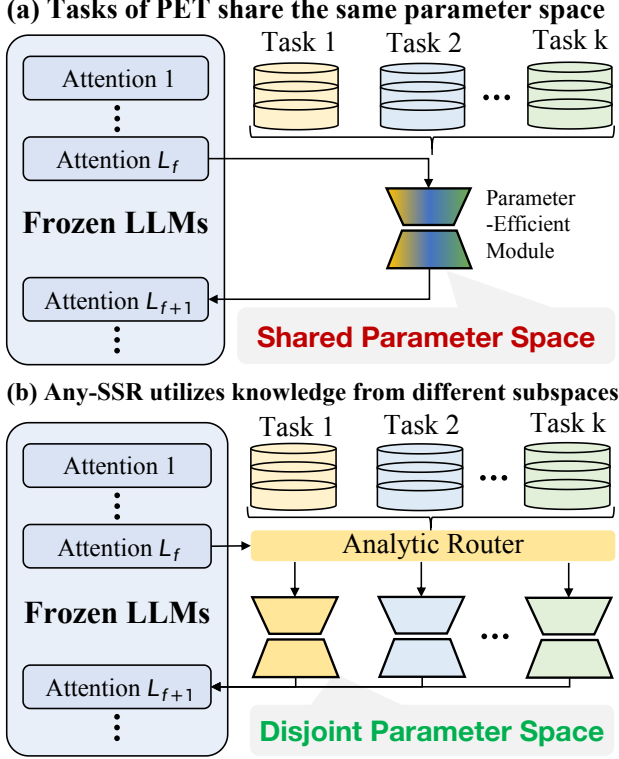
(a) Tasks of PET share the same parameter space

Attention 1

Attention $L_f$

Frozen LLMs

Attention $L_{f+1}$

Task 1

Task 2

...

Task k

Parameter -Efficient Module

Shared Parameter Space

(b) Any-SSR utilizes knowledge from different subspaces

Attention 1

Attention $L_f$

Frozen LLMs

Attention $L_{f+1}$

Task 1

Task 2

...

Task k

Analytic Router

...

Disjoint Parameter Space